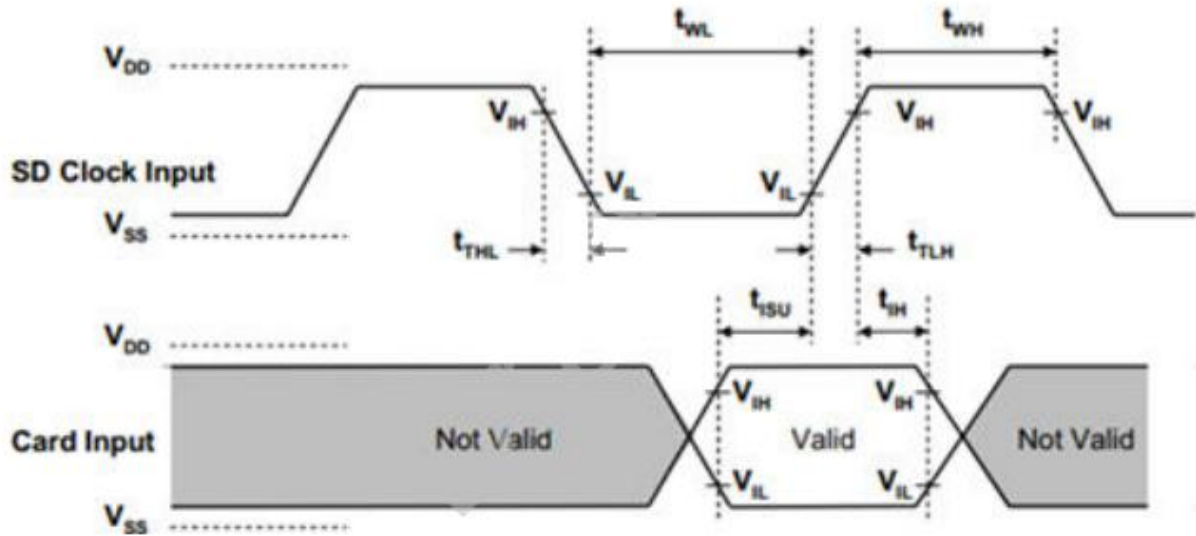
$t_{WL}$ $t_{WH}$

$V_{DD}$

$V_{IH}$ $V_{IH}$ $V_{IH}$

SD Clock Input

$V_{IL}$ $V_{IL}$

$V_{SS}$

$t_{THL}$ $t_{TLH}$

$t_{ISU}$ $t_{IH}$

$V_{DD}$

$V_{IH}$ $V_{IH}$

Card Input

Not Valid

Valid

Not Valid

$V_{IL}$ $V_{IL}$

$V_{SS}$